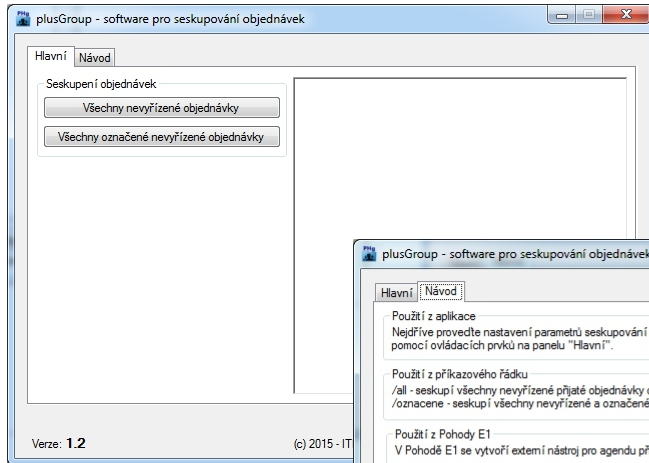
plusGroup - software pro seskupování objednávek

Hlavní | Návod

Seskupení objednávek

Všechny nevyřízené objednávky

Všechny označené nevyřízené objednávky

Verze: 1.2

(c) 2015 - IT

plusGroup - software pro seskupování objednávek

Hlavní | Návod

Použití z aplikace

Nejdříve proveďte nastavení parametrů seskupování pomocí ovládacích prvků na panelu "Hlavní".

Použití z příkazového řádku

/all - seskupí všechny nevyřízené přijaté objednávky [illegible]

/oznacene - seskupí všechny nevyřízené a označené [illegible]

Použití z Pohody E1

V Pohodě E1 se vytvoří externí nástroj pro agendu př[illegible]